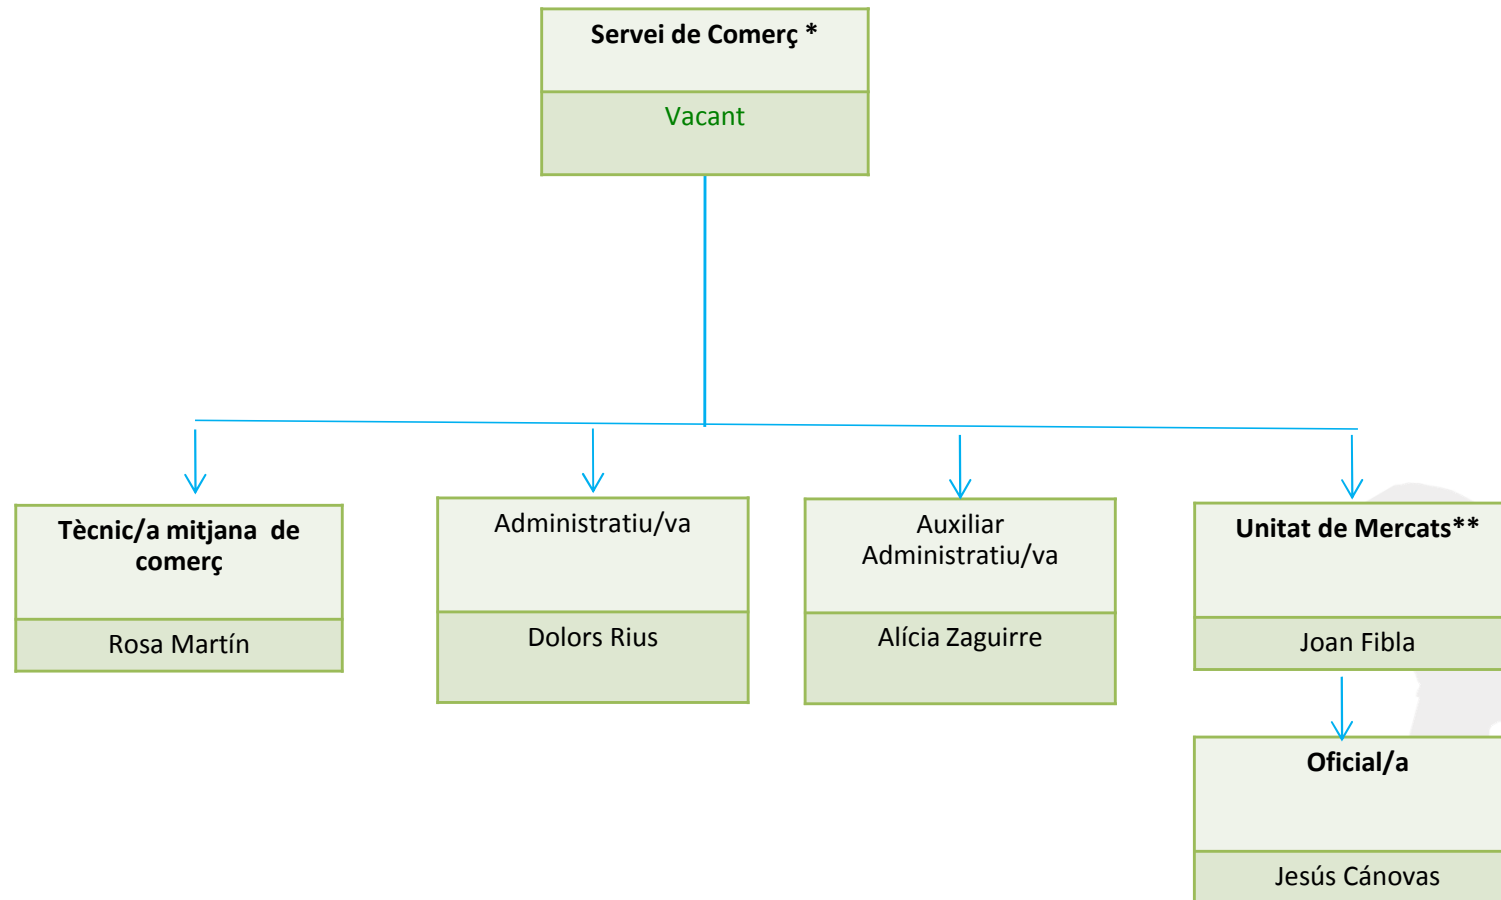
Servei de Comerç *

Vacant

Tècnic/a mitjana de comerç

Rosa Martín

Administratiu/va

Dolors Rius

Auxiliar Administratiu/va

Alícia Zaguirre

Unitat de Mercats**

Joan Fibla

Oficial/a

Jesús Cánovas